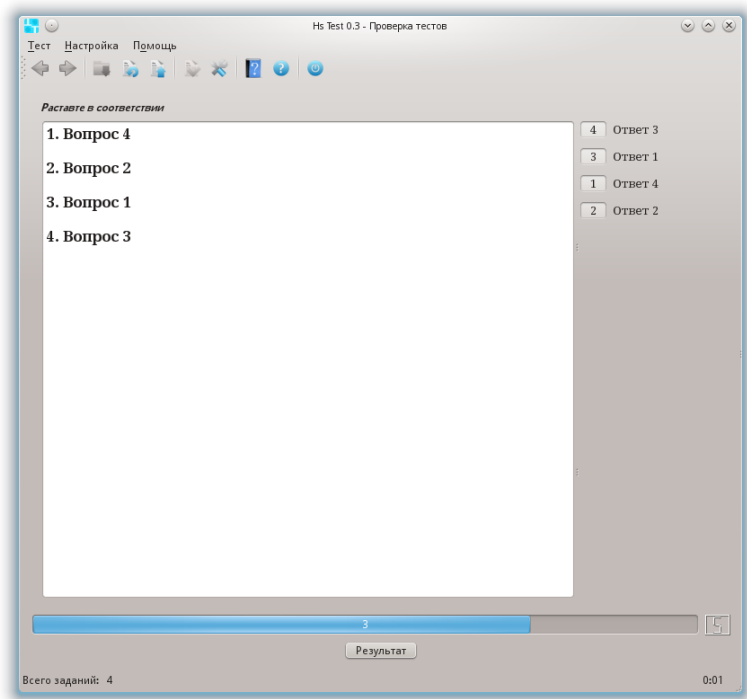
Hs Test 0.3 - Проверка тестов

Тест Настройка Помощь

Раставте в соответствии

1. Вопрос 4

2. Вопрос 2

3. Вопрос 1

4. Вопрос 3

| | |
|---|---|
| 4 | Ответ 3 |
| 3 | Ответ 1 |
| 1 | Ответ 4 |
| 2 | Ответ 2 |

3

Результат

Всего заданий: 4

0:01